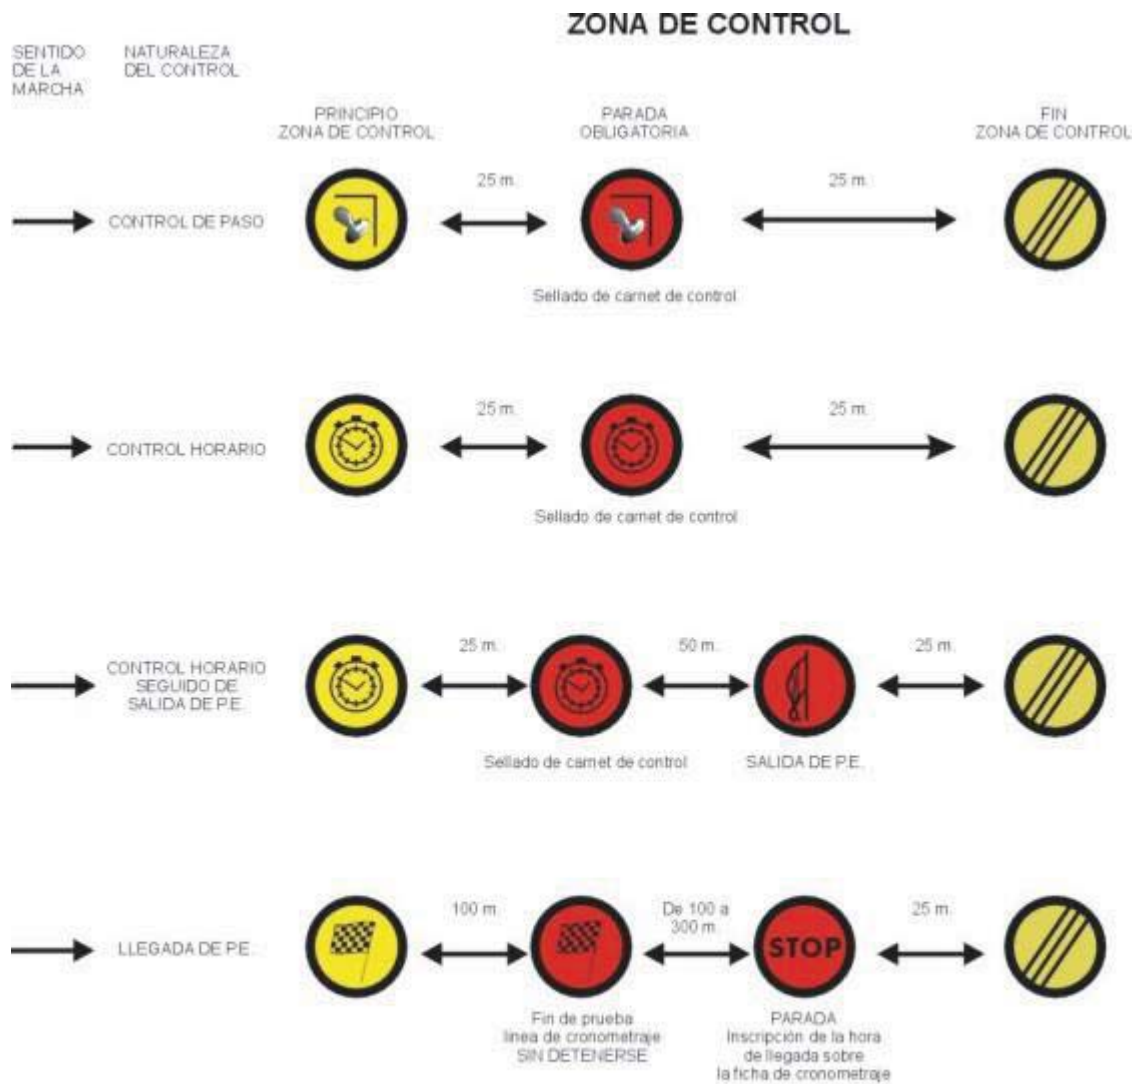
ZONA DE CONTROL

SENTIDO DE LA MARCHA

NATURALEZA DEL CONTROL

PRINCIPIO ZONA DE CONTROL

PARADA OBLIGATORIA

FIN ZONA DE CONTROL

CONTROL DE PASO

25 m.

25 m.

Sellado de carnet de control

CONTROL HORARIO

25 m.

25 m.

Sellado de carnet de control

CONTROL HORARIO SEGUIDO DE SALIDA DE P.E.

25 m.

50 m.

25 m.

Sellado de carnet de control

SALIDA DE P.E.

LLEGADA DE P.E.

100 m.

De 100 a 300 m.

STOP

25 m.

Fin de prueba línea de cronometraje SIN DETENERSE

PARADA Inscripción de la hora de llegada sobre la ficha de cronometraje